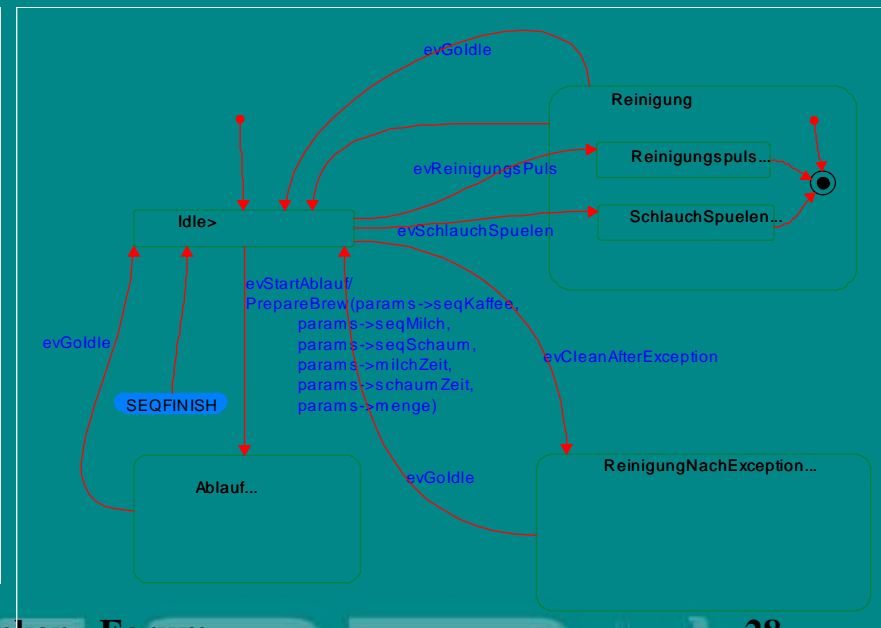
evGoIdle

Reinigung

Reinigungspuls...

SchlauchSpuelen...

evReinigungsPuls

Idle>

evSchlauchSpuelen

evStartAblauf/
PrepareBrew(params->seqKaffee,
params->seqMilch,
params->seqSchaum,
params->milchZeit,
params->schaumZeit,
params->menge)

evGoIdle

evCleanAfterException

SEQFINISH

evGoIdle

Ablauf...

ReinigungNachException...

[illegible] Forum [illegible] 28